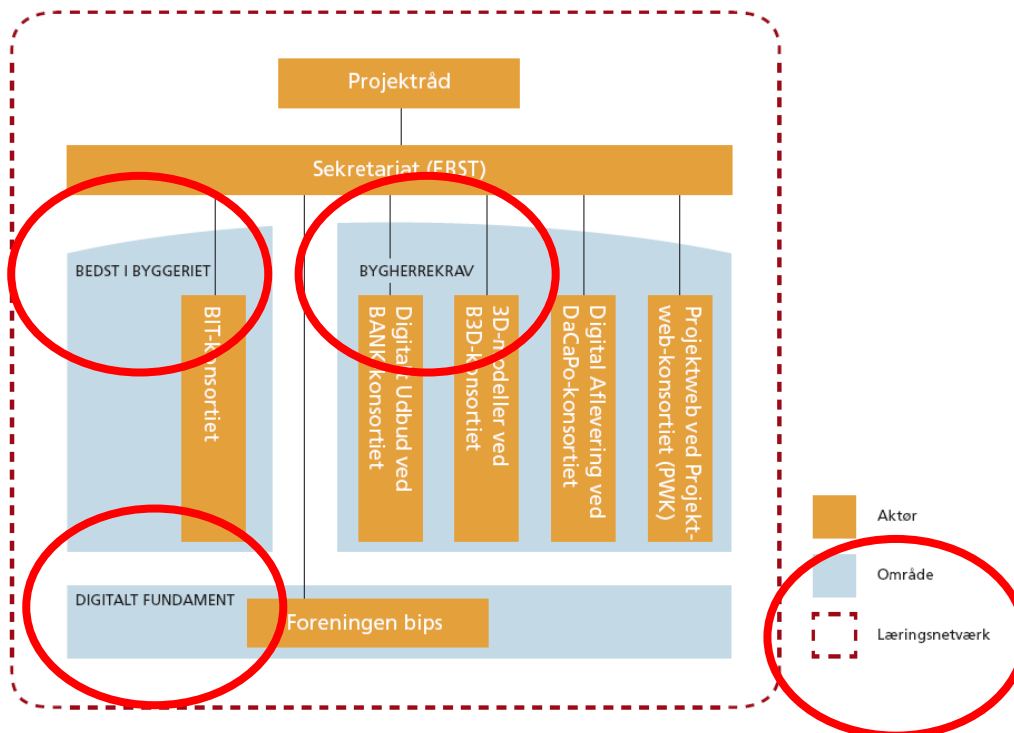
Projektråd

Sekretariat (EBST)

BEDST I BYGGERIET

BIT-konsortiet

BYGHERREKRAV

Digital Udbud ved BANK-konsortiet

3D-modeller ved B3D-konsortiet

Digital Aflevering ved DaCaPo-konsortiet

Projektweb ved Projektweb-konsortiet (PWK)

DIGITALT FUNDAMENT

Foreningen bips

Aktør

Område

Læringsnetværk